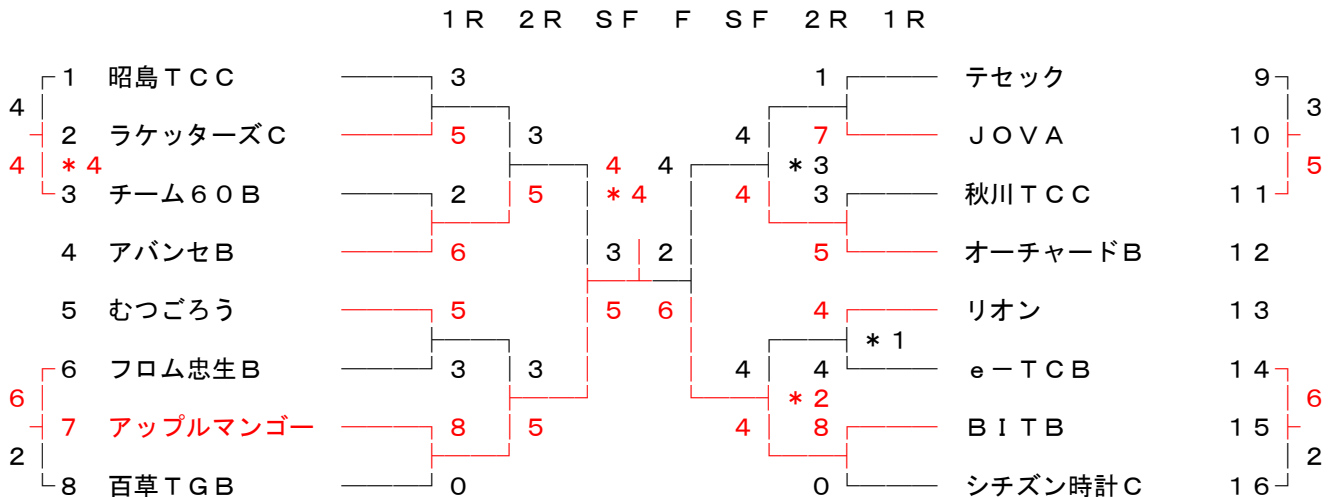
1R 2R SF F SF 2R 1R

4 1 昭島TCC 3
4 2 ラケッターズC 5 3
*4
3 チーム60B 2 5 4 *4
4 アバンセB 6 3 2
5 むつごろう 5 5 6
6 6 フロム忠生B 3 3
7 アップルマンゴー 8 5
2 8 百草TGB 0

1 テセック 9 3
4 7 JOVA 10 5
4 *3
4 3 秋川TCC 11
5 オーチャードB 12
4 リオン 13
*1
4 4 e-TCB 14 6
*2
4 8 BITB 15 2
0 シチズン時計C 16